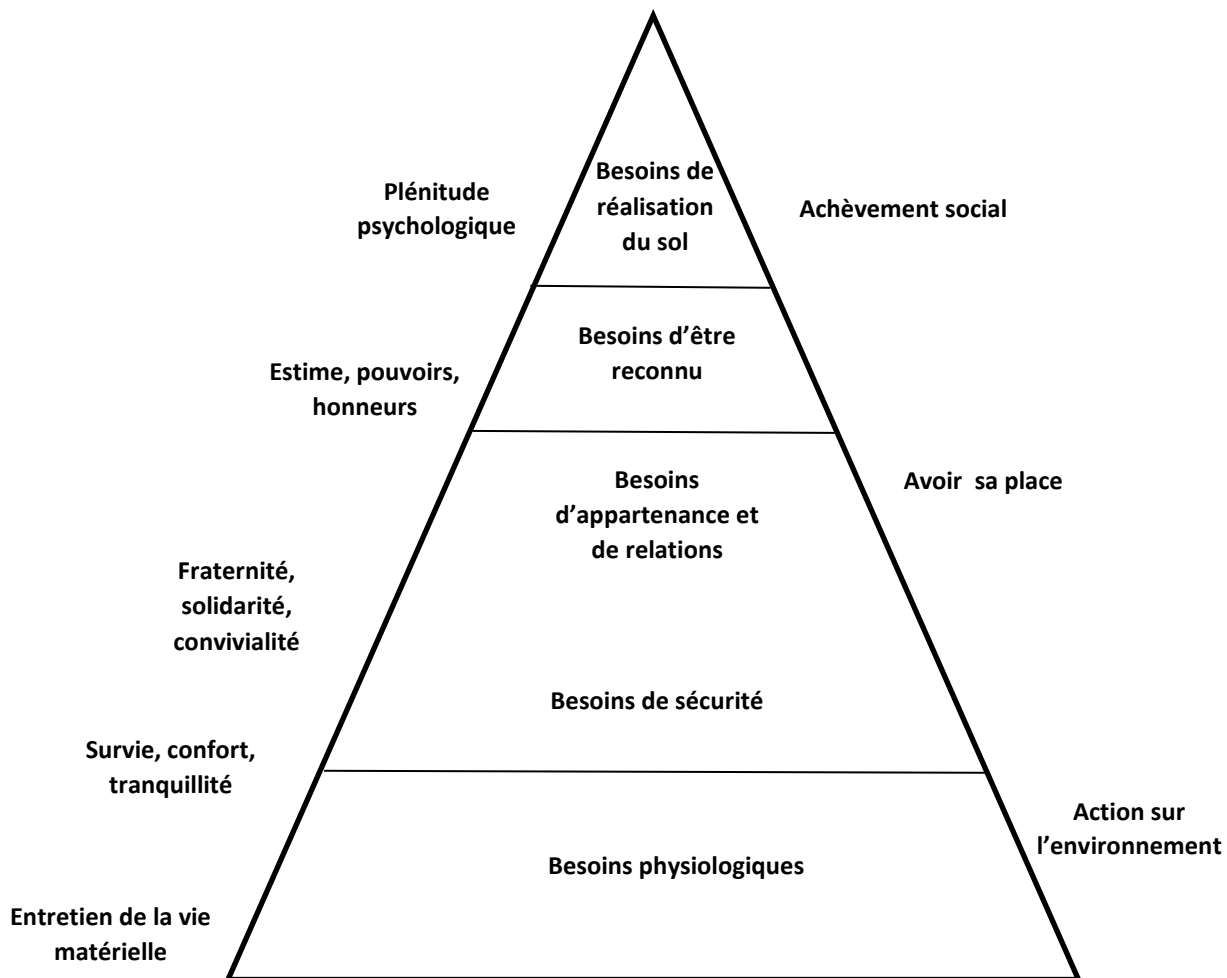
Plénitude psychologique

Besoins de réalisation du sol

Achèvement social

Besoins d'être reconnu

Estime, pouvoirs, honneurs

Besoins d'appartenance et de relations

Avoir sa place

Fraternité, solidarité, convivialité

Besoins de sécurité

Survie, confort, tranquillité

Action sur l'environnement

Besoins physiologiques

Entretien de la vie matérielle